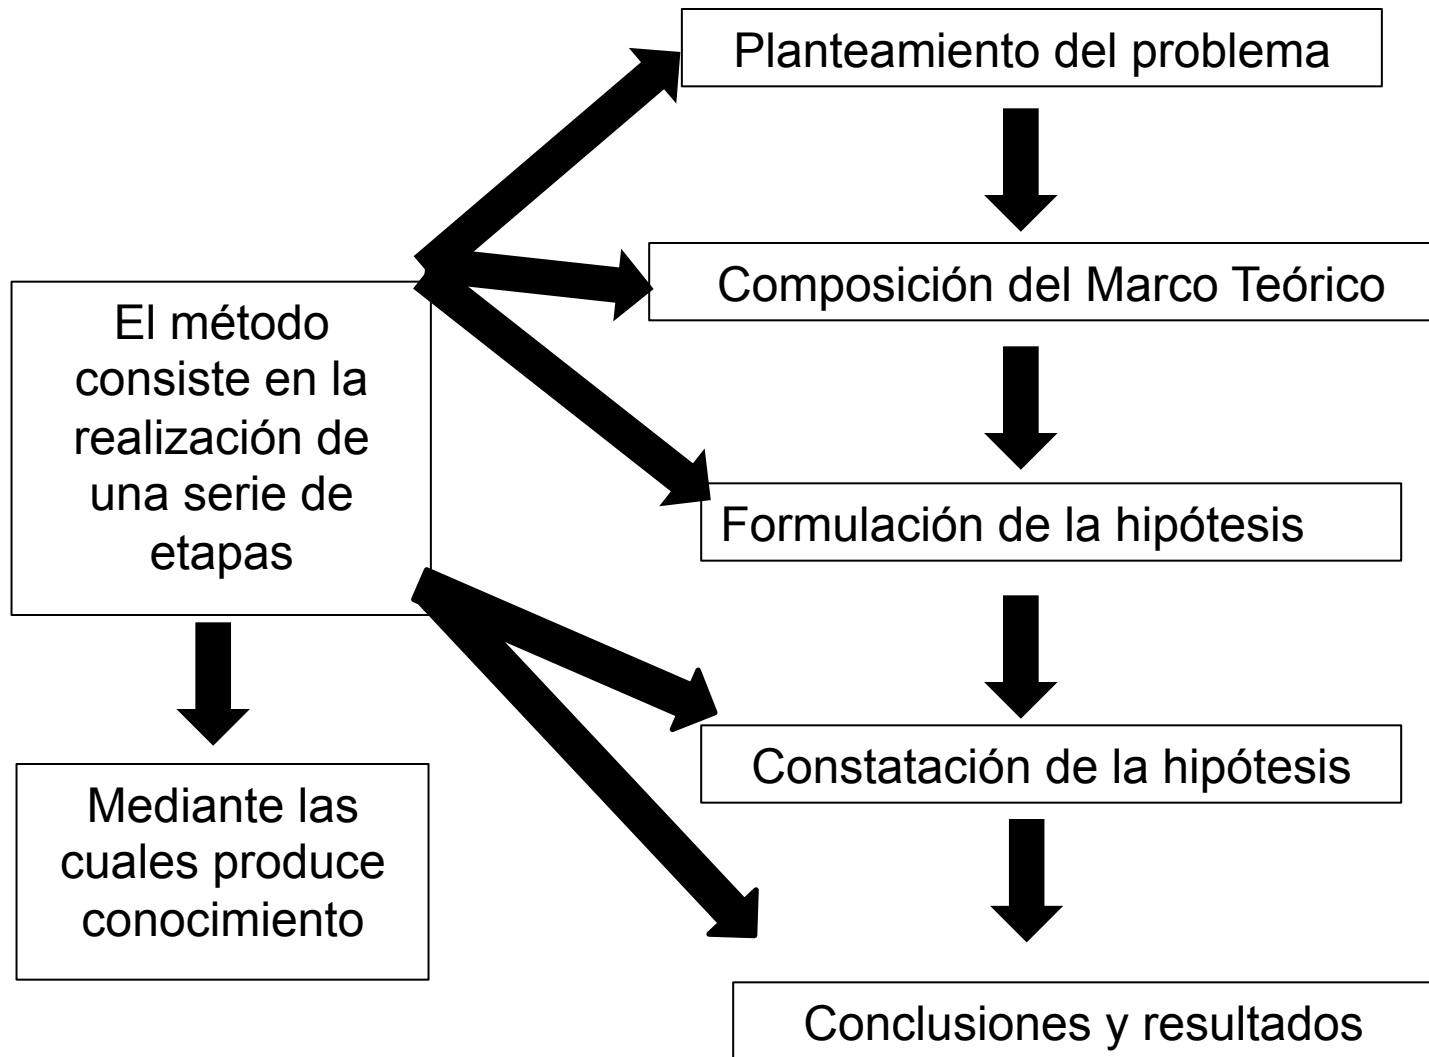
El método consiste en la realización de una serie de etapas

Mediante las cuales produce conocimiento

Planteamiento del problema

Composición del Marco Teórico

Formulación de la hipótesis

Constatación de la hipótesis

Conclusiones y resultados